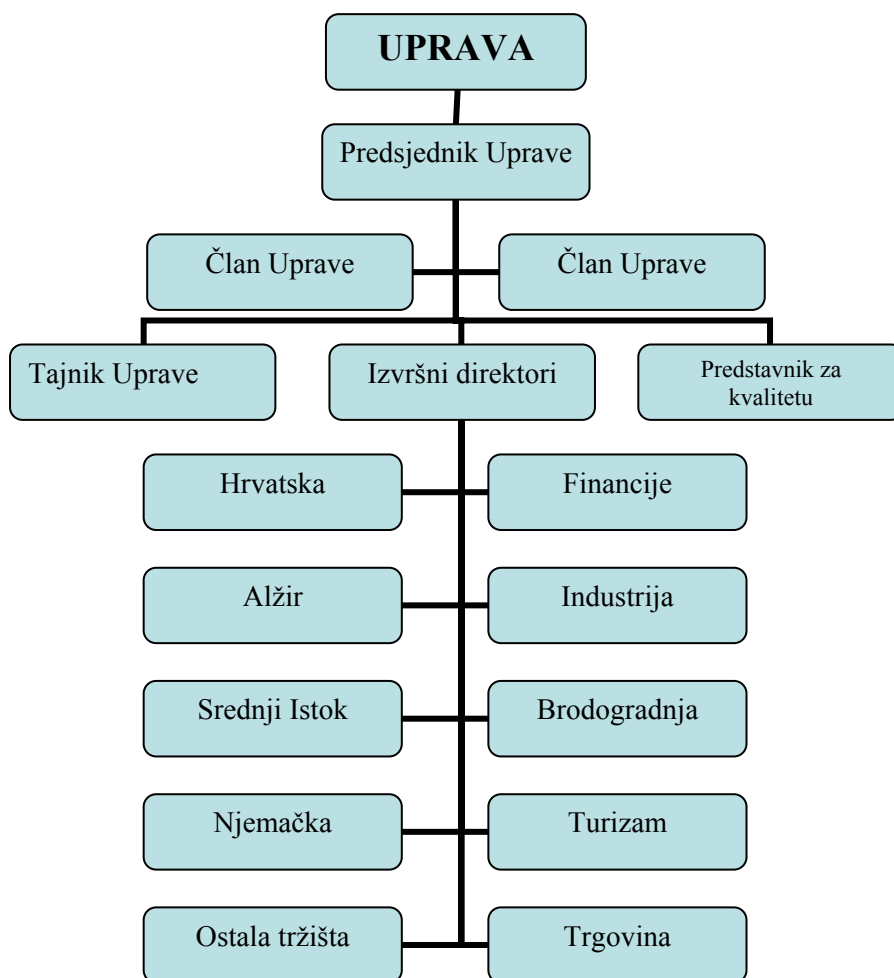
UPRAVA

Predsjednik Uprave

Član Uprave

Član Uprave

Tajnik Uprave

Izvršni direktori

Predstavnik za kvalitetu

Hrvatska

Financije

Alžir

Industrija

Srednji Istok

Brodogradnja

Njemačka

Turizam

Ostala tržišta

Trgovina